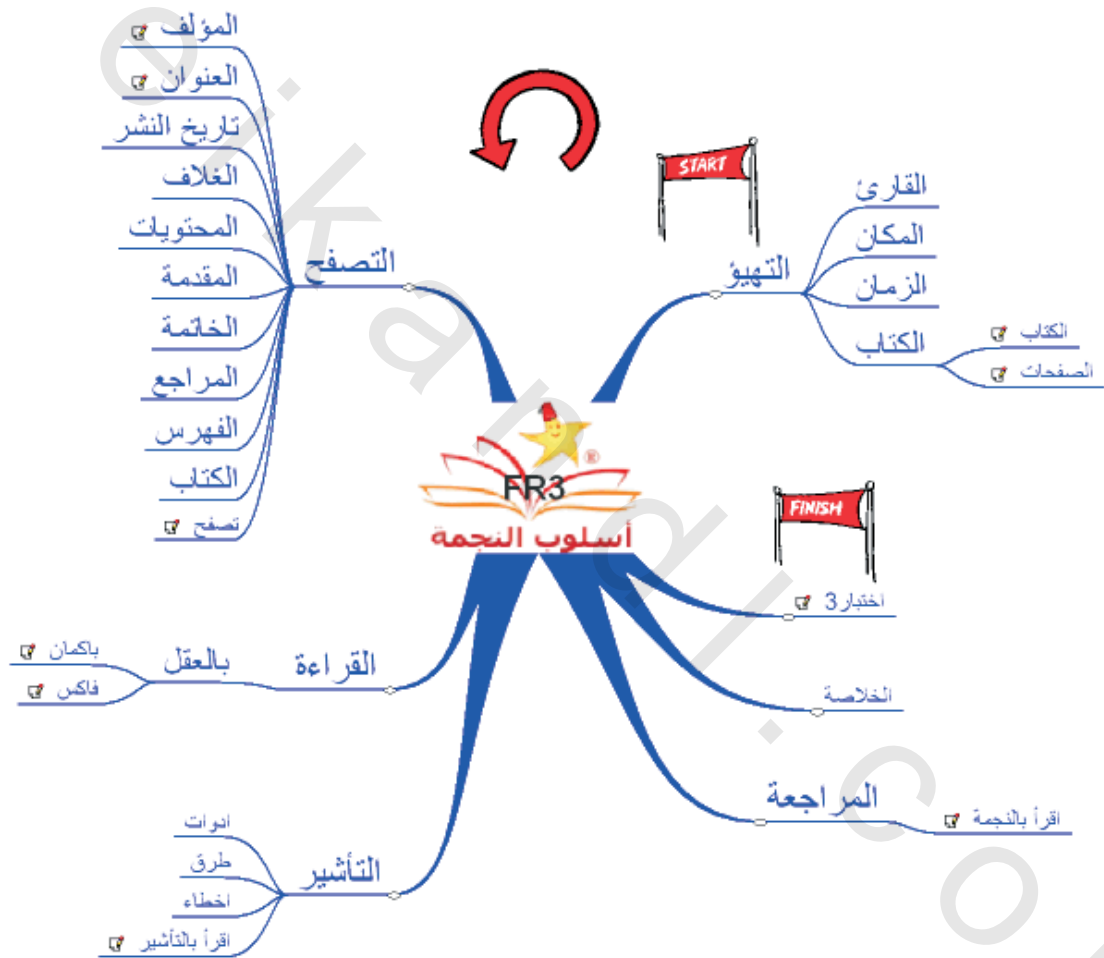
FR3
أسلوب النجمة

START

التهيؤ
القارئ
المكان
الزمان
الكتاب
الكتاب
الصفحات

التصفح
المؤلف
العنوان
تاريخ النشر
الغلاف
المحتويات
المقدمة
الخاتمة
المراجع
الفهرس
الكتاب
تصفح

FINISH

اختبار 3
الخلاصة

المراجعة
اقرأ بالنجمة

القراءة
بالعقل
باكمان
فاكس

التأشير
ادوات
طرق
اخطاء
اقرأ بالتأشير